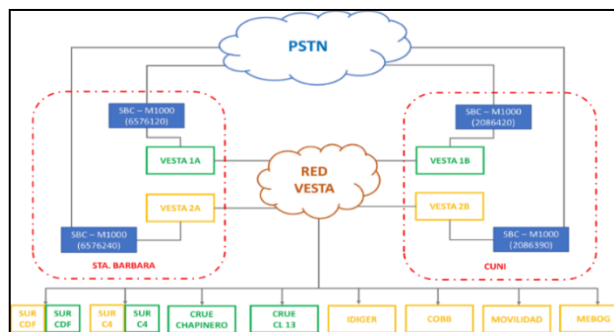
PSTN

SBC – M1000 (6576120)

VESTA 1A

VESTA 2A

SBC – M1000 (6576240)

STA. BARBARA

RED VESTA

SBC – M1000 (2086420)

VESTA 1B

VESTA 2B

SBC – M1000 (2086390)

CUNI

SUR CDF

SUR CDF

SUR C4

SUR C4

CRUE CHAPINERO

CRUE CL 13

IDIGER

COBB

MOVILIDAD

MEBOG